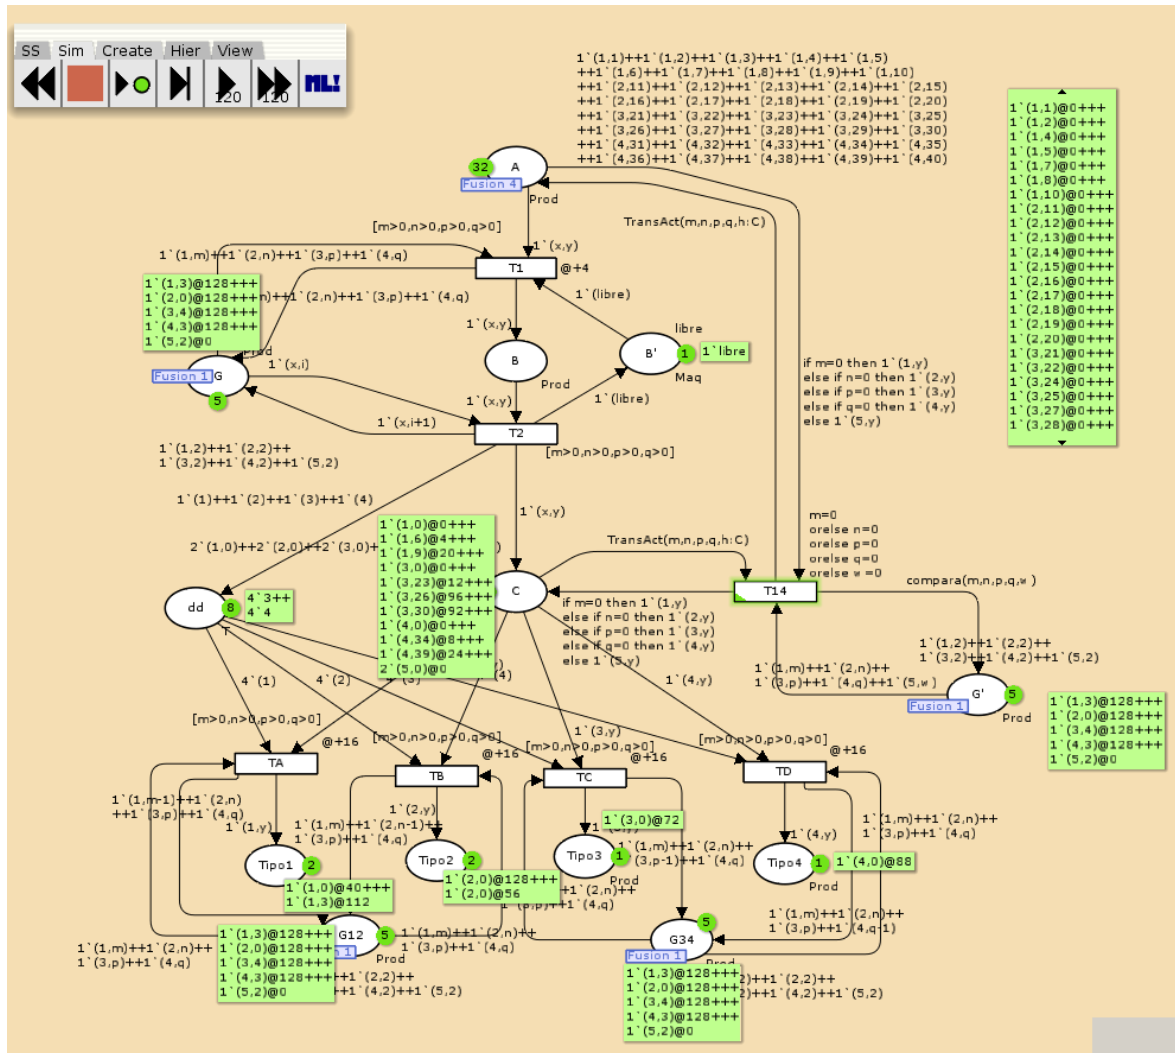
SS Sim Create Hier View

120 120 ML!

1`(1,1)++1`(1,2)++1`(1,3)++1`(1,4)++1`(1,5)
++1`(1,6)++1`(1,7)++1`(1,8)++1`(1,9)++1`(1,10)
++1`(2,11)++1`(2,12)++1`(2,13)++1`(2,14)++1`(2,15)
++1`(2,16)++1`(2,17)++1`(2,18)++1`(2,19)++1`(2,20)
++1`(3,21)++1`(3,22)++1`(3,23)++1`(3,24)++1`(3,25)
++1`(3,26)++1`(3,27)++1`(3,28)++1`(3,29)++1`(3,30)
++1`(4,31)++1`(4,32)++1`(4,33)++1`(4,34)++1`(4,35)
++1`(4,36)++1`(4,37)++1`(4,38)++1`(4,39)++1`(4,40)

1`(1,1)@0+++
1`(1,2)@0+++
1`(1,4)@0+++
1`(1,5)@0+++
1`(1,7)@0+++
1`(1,8)@0+++
1`(1,10)@0+++
1`(2,11)@0+++
1`(2,12)@0+++
1`(2,13)@0+++
1`(2,14)@0+++
1`(2,15)@0+++
1`(2,16)@0+++
1`(2,17)@0+++
1`(2,18)@0+++
1`(2,19)@0+++
1`(2,20)@0+++
1`(3,21)@0+++
1`(3,22)@0+++
1`(3,24)@0+++
1`(3,25)@0+++
1`(3,27)@0+++
1`(3,28)@0+++

32 A
Fusion 4
Prod

TransAct(m,n,p,q,h:C)

[m>0,n>0,p>0,q>0]
1`(1,m)++1`(2,n)++1`(3,p)++1`(4,q)
1`(x,y)
T1 @+4
1`(1,3)@128+++
1`(2,0)@128+++n)++1`(2,n)++1`(3,p)++1`(4,q)
1`(3,4)@128+++
1`(4,3)@128+++
1`(5,2)@0
1`(libre)
libre
Prod
1`(x,y)
B
B' 1 1`libre
Maq
Fusion 1 G
1`(x,i)
5
Prod
1`(x,y)
1`(libre)
1`(x,i+1)
T2

if m=0 then 1`(1,y)
else if n=0 then 1`(2,y)
else if p=0 then 1`(3,y)
else if q=0 then 1`(4,y)
else 1`(5,y)

1`(1,2)++1`(2,2)++
1`(3,2)++1`(4,2)++1`(5,2)
[m>0,n>0,p>0,q>0]

1`(1)++1`(2)++1`(3)++1`(4)

1`(x,y)
1`(1,0)@0+++
1`(1,6)@4+++
1`(1,9)@20+++
1`(3,0)@0+++
1`(3,23)@12+++
1`(3,26)@96+++
1`(3,30)@92+++
1`(4,0)@0+++
1`(4,34)@8+++
1`(4,39)@24+++
2`(5,0)@0

m=0
orelse n=0
orelse p=0
orelse q=0
orelse w =0

2`(1,0)++2`(2,0)++2`(3,0)+
TransAct(m,n,p,q,h:C)
C
T14
compara(m,n,p,q,w )

dd 8 4`3++
4`4
T

if m=0 then 1`(1,y)
else if n=0 then 1`(2,y)
else if p=0 then 1`(3,y)
else if q=0 then 1`(4,y)
else 1`(5,y)

1`(1,2)++1`(2,2)++
1`(3,2)++1`(4,2)++1`(5,2)

1`(1,m)++1`(2,n)++
1`(3,p)++1`(4,q)++1`(5,w)

G' 5
Fusion 1 Prod

1`(1,3)@128+++
1`(2,0)@128+++
1`(3,4)@128+++
1`(4,3)@128+++
1`(5,2)@0

4`(1) 4`(2) 4`(3) (4)
1`(4,y)
[m>0,n>0,p>0,q>0]
@+16
[m>0,n>0,p>0,q>0]
@+16
[m>0,n>0,p>0,q>0]
@+16
[m>0,n>0,p>0,q>0]
@+16
1`(3,y)
TA TB TC TD

1`(1,m-1)++1`(2,n)
++1`(3,p)++1`(4,q)
1`(1,y)
1`(2,y)
1`(1,m)++1`(2,n-1)++
1`(3,p)++1`(4,q)
1`(3,0)@72
1`(1,m)++1`(2,n)++
1`(3,p-1)++1`(4,q)
1`(4,y)
1`(1,m)++1`(2,n)++
1`(3,p)++1`(4,q)

Tipo1 2
1`(1,0)@40+++
1`(1,3)@112
Tipo2 2
1`(2,0)@128+++
1`(2,0)@56
+1`(2,n)++
1`(4,q)
Tipo3 1
Prod
Tipo4 1 1`(4,0)@88
Prod

1`(1,m)++1`(2,n)++
1`(3,p)++1`(4,q-1)

G12 5 1`(1,m)++1`(2,n)++
1`(3,p)++1`(4,q)
Prod
1`(1,m)++1`(2,n)++
1`(3,p)++1`(4,q)

1`(1,3)@128+++
1`(2,0)@128+++
1`(3,4)@128+++
1`(4,3)@128+++1`(2,2)++
1`(5,2)@0 +1`(4,2)++1`(5,2)

G34 5
Fusion 1
1`(1,3)@128+++
1`(2,0)@128+++ 2)++1`(2,2)++
1`(3,4)@128+++ 2)++1`(4,2)++1`(5,2)
1`(4,3)@128+++
1`(5,2)@0